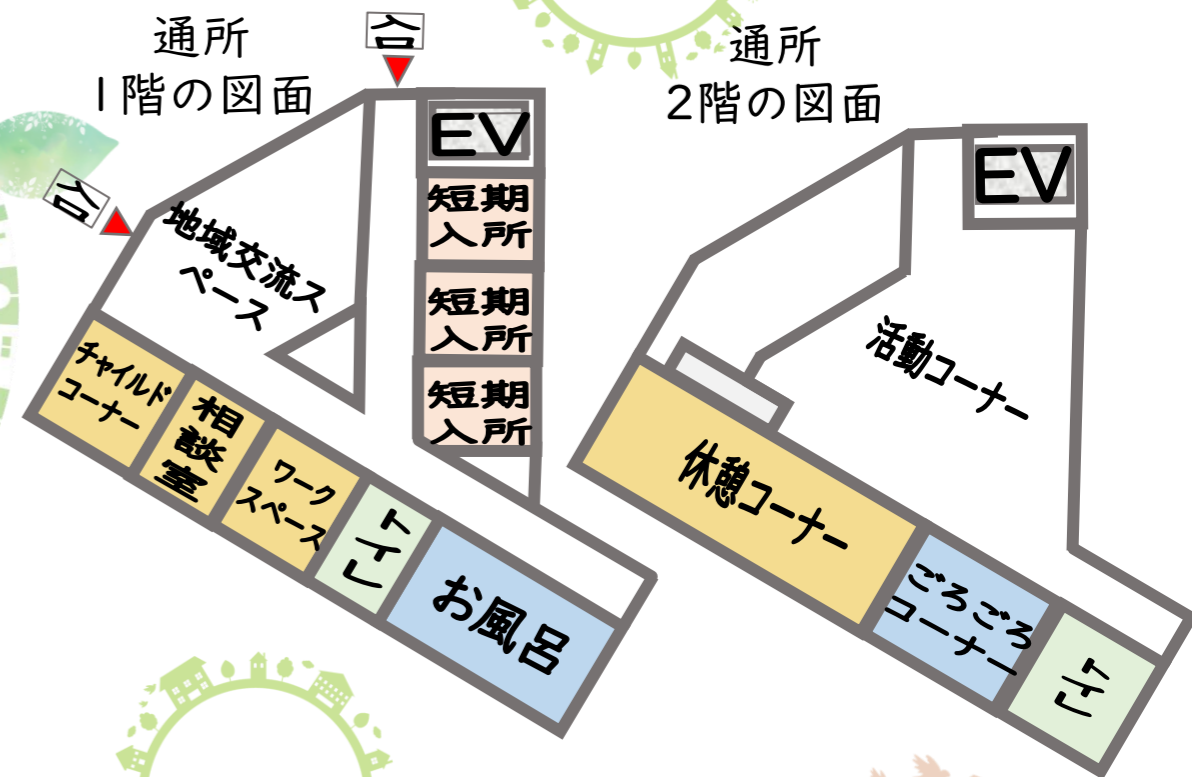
通所
1階の図面

合

合

EV

短期入所

短期入所

短期入所

地域交流スペース

チャイルドコーナー

相談室

ワークスペース

トイレ

お風呂

通所
2階の図面

EV

活動コーナー

休憩コーナー

ごろごろコーナー

トイレ